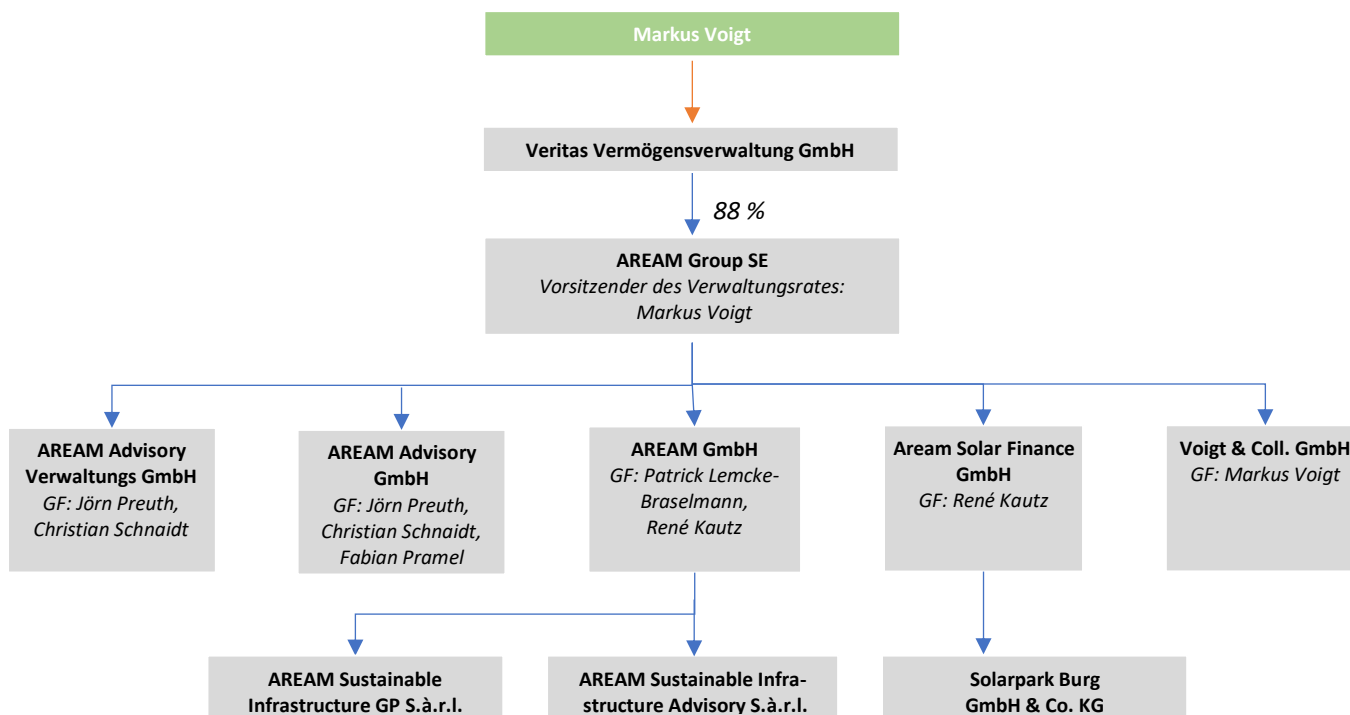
Markus Voigt

Veritas Vermögensverwaltung GmbH

88 %

AREAM Group SE
Vorsitzender des Verwaltungsrates: Markus Voigt

AREAM Advisory Verwaltungs GmbH
GF: Jörn Preuth, Christian Schnaidt

AREAM Advisory GmbH
GF: Jörn Preuth, Christian Schnaidt, Fabian Pramel

AREAM GmbH
GF: Patrick Lemcke-Braselmann, René Kautz

Aream Solar Finance GmbH
GF: René Kautz

Voigt & Coll. GmbH
GF: Markus Voigt

AREAM Sustainable Infrastructure GP S.à.r.l.

AREAM Sustainable Infrastructure Advisory S.à.r.l.

Solarpark Burg GmbH & Co. KG